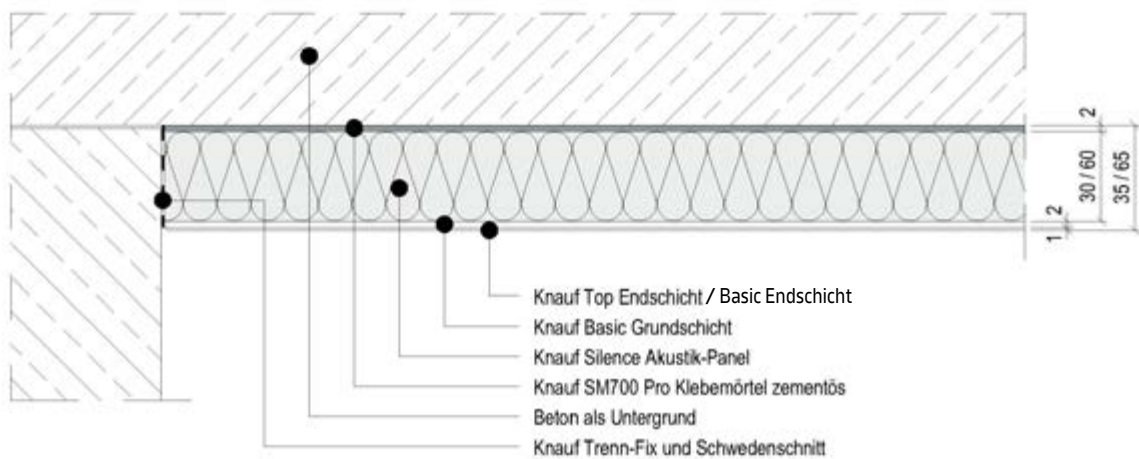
2

30 / 60

35 / 65

1

2

Knauf Top Endschicht / Basic Endschicht

Knauf Basic Grundschicht

Knauf Silence Akustik-Panel

Knauf SM700 Pro Klebemörtel zementös

Beton als Untergrund

Knauf Trenn-Fix und Schwedenschnitt